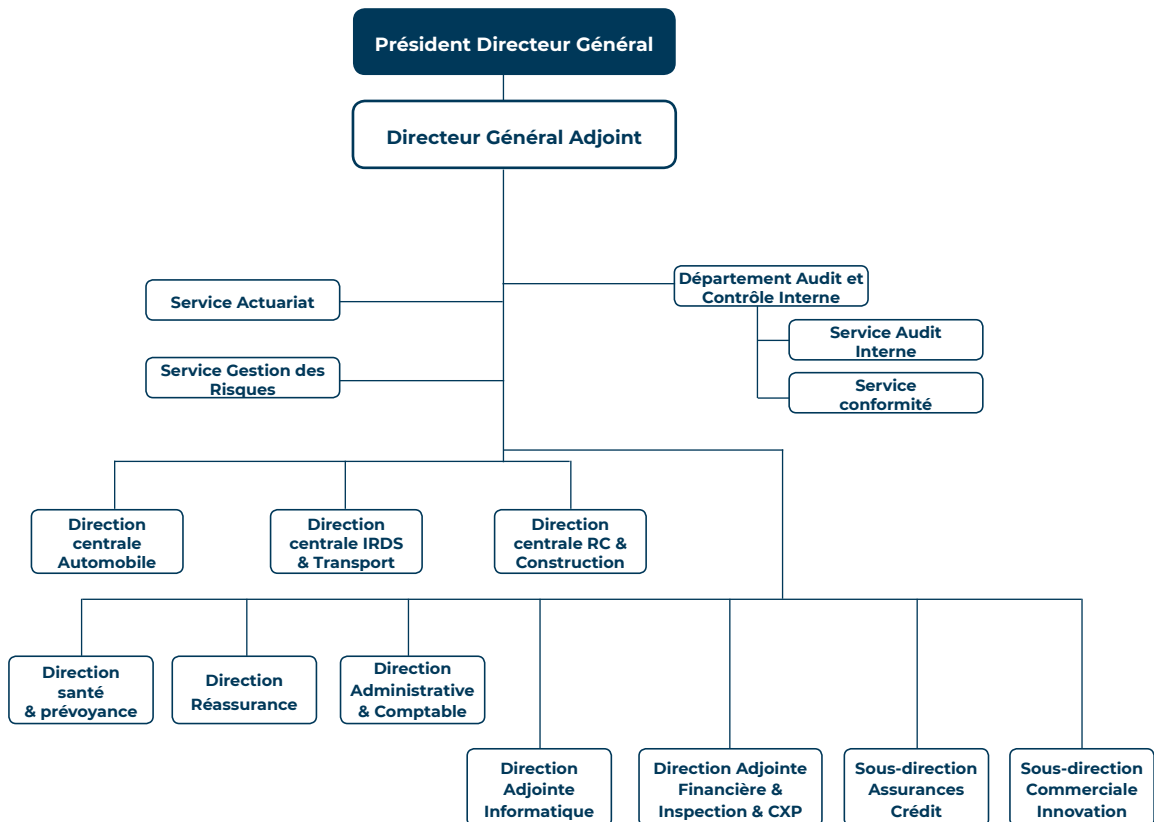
Président Directeur Général

Directeur Général Adjoint

Service Actuariat

Département Audit et Contrôle Interne

Service Audit Interne

Service conformité

Service Gestion des Risques

Direction centrale Automobile

Direction centrale IRDS & Transport

Direction centrale RC & Construction

Direction santé & prévoyance

Direction Réassurance

Direction Administrative & Comptable

Direction Adjointe Informatique

Direction Adjointe Financière & Inspection & CXP

Sous-direction Assurances Crédit

Sous-direction Commerciale Innovation